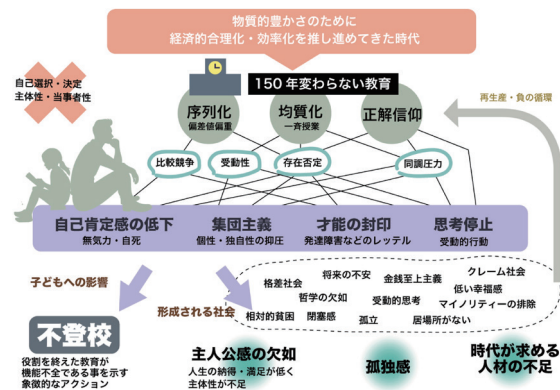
物質的豊かさのために
経済的合理化・効率化を推し進めてきた時代

自己選択・決定
主体性・当事者性

150年変わらない教育

再生産・負の循環

序列化
偏差値偏重

均質化
一斉授業

正解信仰

比較競争

受動性

存在否定

同調圧力

自己肯定感の低下
無気力・自死

集団主義
個性・独自性の抑圧

才能の封印
発達障害などのレッテル

思考停止
受動的行動

子どもへの影響

格差社会

将来の不安

金銭至上主義

クレーム社会

哲学の欠如

低い幸福感

受動的思考

マイノリティーの排除

形成される社会

相対的貧困

閉塞感

孤立

居場所がない

不登校
役割を終えた教育が
機能不全である事を示す
象徴的なアクション

主人公感の欠如
人生の納得・満足が低く
主体性が不足

孤独感

時代が求める
人材の不足